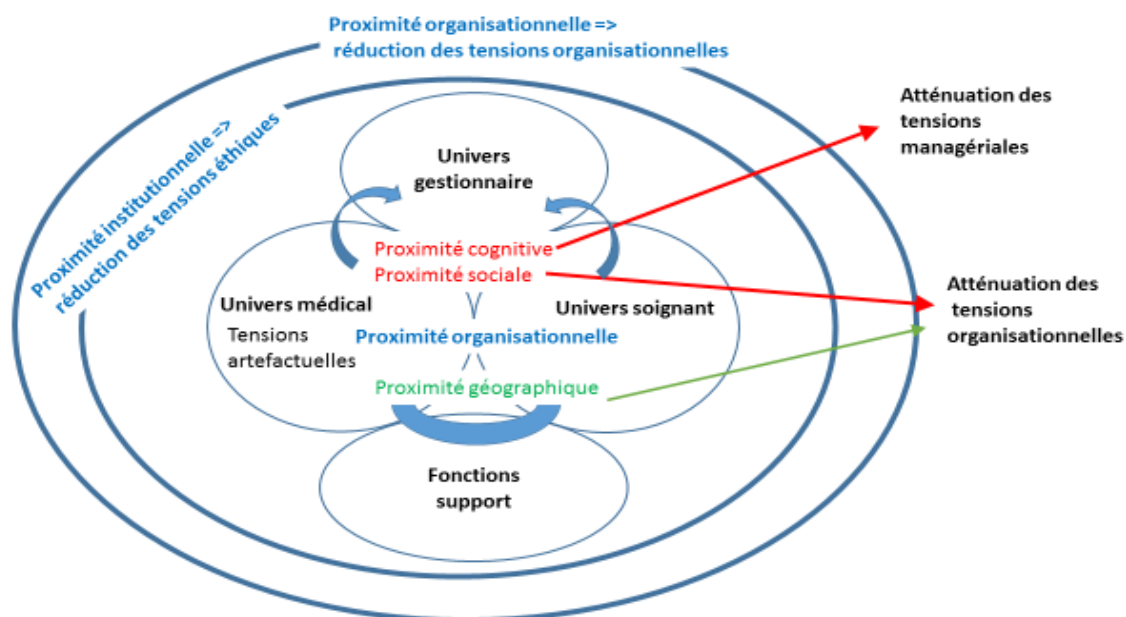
Proximité organisationnelle => réduction des tensions organisationnelles

Proximité institutionnelle => réduction des tensions éthiques

Univers gestionnaire

Proximité cognitive
Proximité sociale

Univers médical

Tensions artefactuelles

Univers soignant

V

Proximité organisationnelle

Λ

Proximité géographique

Fonctions support

Atténuation des tensions managériales

Atténuation des tensions organisationnelles